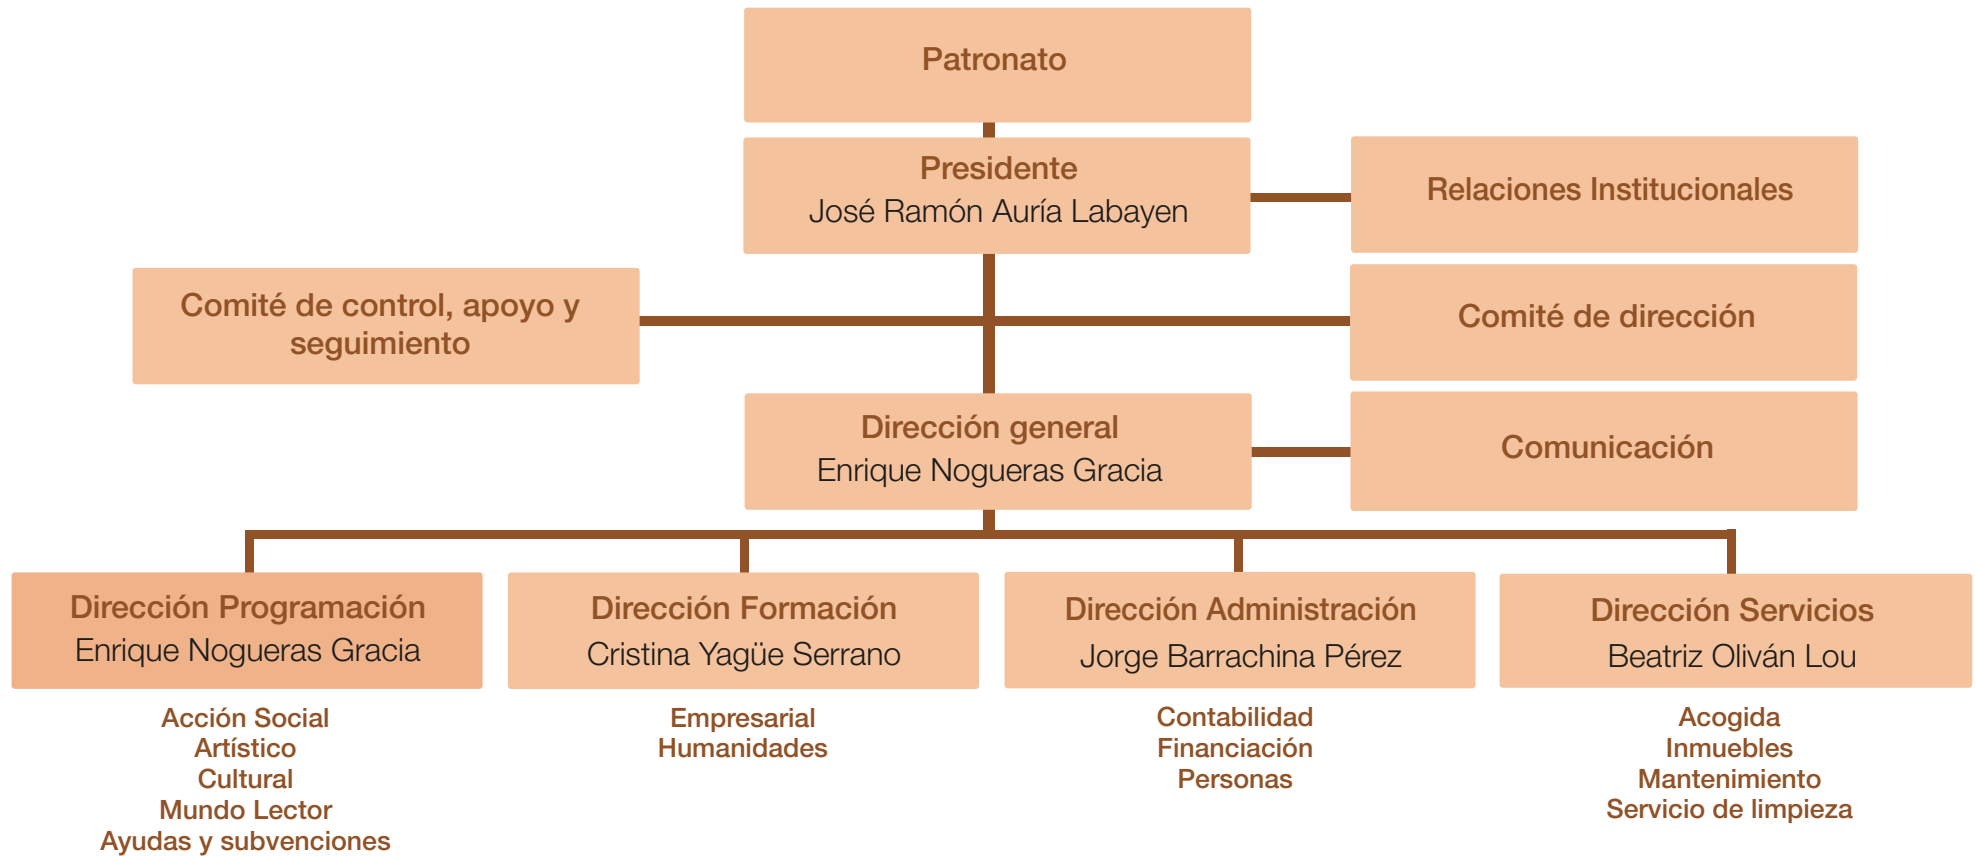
Patronato

Presidente
José Ramón Auría Labayen

Relaciones Institucionales

Comité de control, apoyo y seguimiento

Comité de dirección

Dirección general
Enrique Nogueras Gracia

Comunicación

Dirección Programación
Enrique Nogueras Gracia

Acción Social
Artístico
Cultural
Mundo Lector
Ayudas y subvenciones

Dirección Formación
Cristina Yagüe Serrano

Empresarial
Humanidades

Dirección Administración
Jorge Barrachina Pérez

Contabilidad
Financiación
Personas

Dirección Servicios
Beatriz Oliván Lou

Acogida
Inmuebles
Mantenimiento
Servicio de limpieza